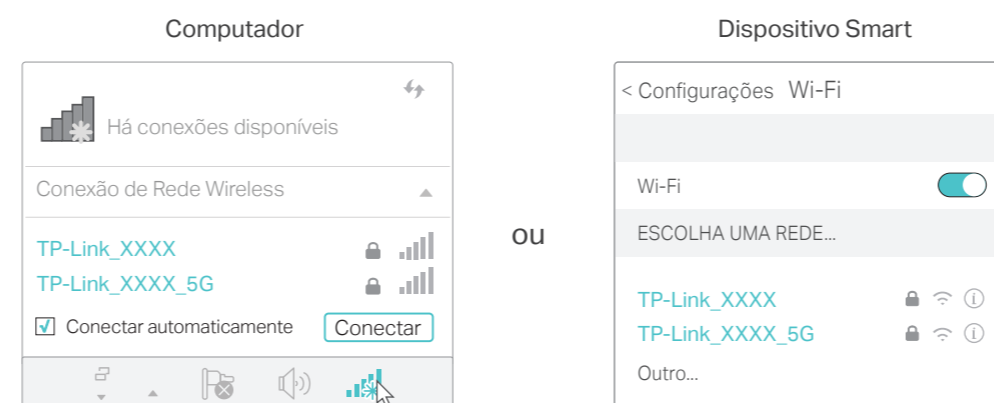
Computador

Há conexões disponíveis

Conexão de Rede Wireless

TP-Link_XXXX

TP-Link_XXXX_5G

Conectar automaticamente

Conectar

ou

Dispositivo Smart

< Configurações Wi-Fi

Wi-Fi

ESCOLHA UMA REDE...

TP-Link_XXXX

TP-Link_XXXX_5G

Outro...